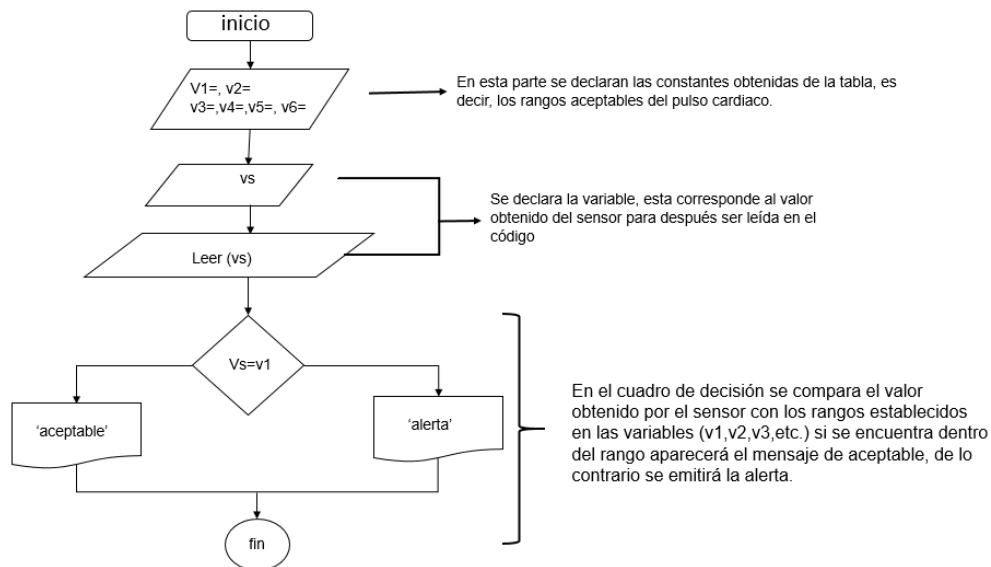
inicio

V1=, v2=
v3=,v4=,v5=, v6=

En esta parte se declaran las constantes obtenidas de la tabla, es decir, los rangos aceptables del pulso cardiaco.

vs

Se declara la variable, esta corresponde al valor obtenido del sensor para después ser leída en el código

Leer (vs)

Vs=v1

'aceptable'

'alerta'

En el cuadro de decisión se compara el valor obtenido por el sensor con los rangos establecidos en las variables (v1,v2,v3,etc.) si se encuentra dentro del rango aparecerá el mensaje de aceptable, de lo contrario se emitirá la alerta.

fin